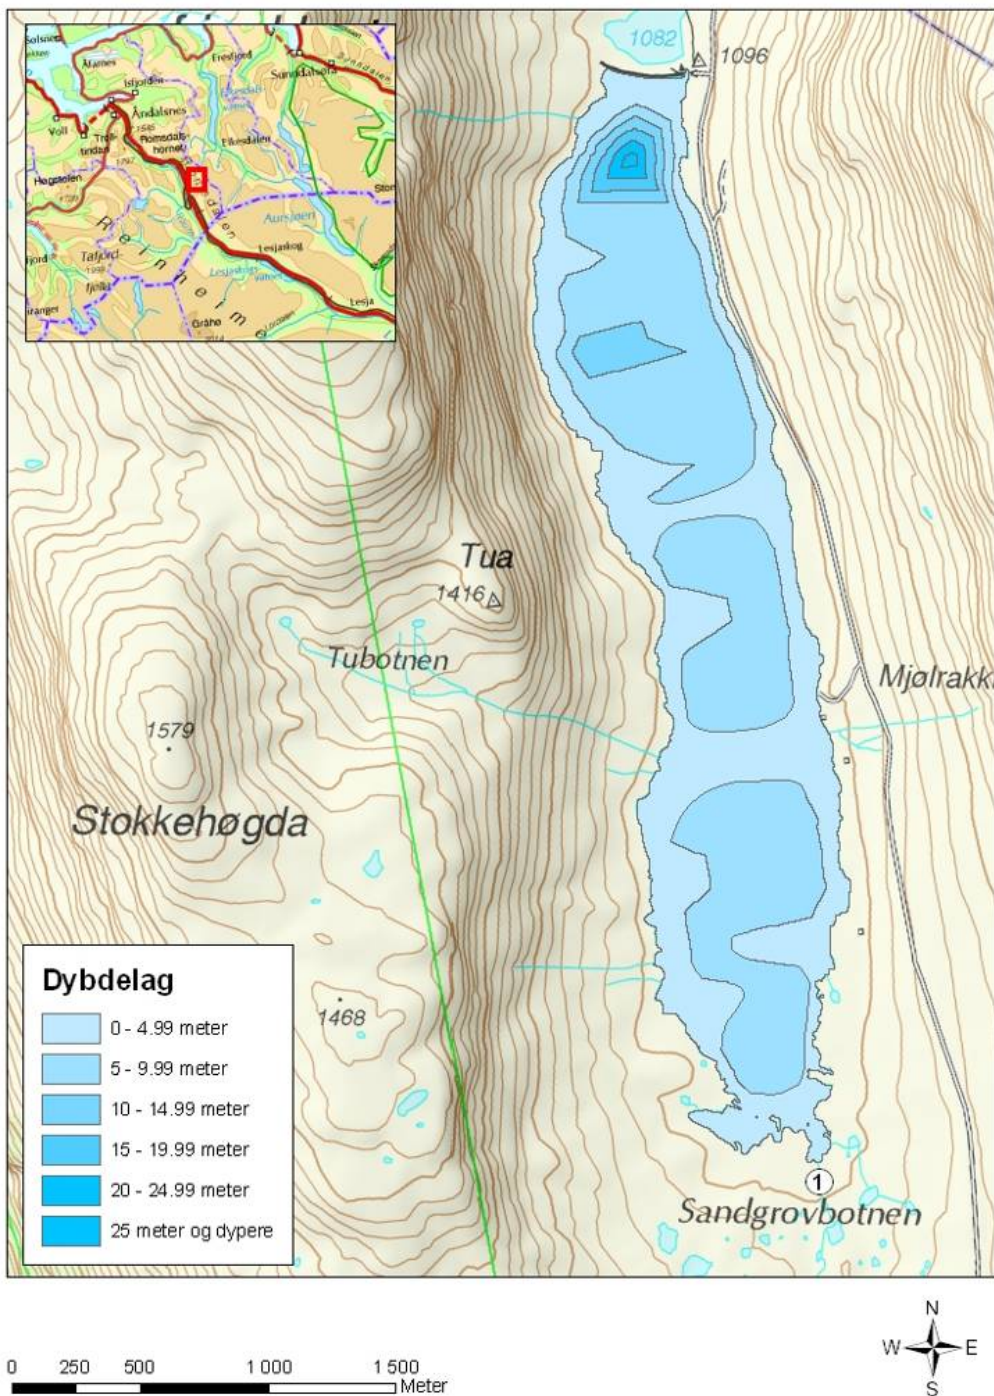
Solsnes
Åfarnes
Isfjorden
Åndalsnes
Eresfjord
Sunndalsøra
Voll
Trolltindan
Romsdalshornet
Eikesdalen
Høgstolen
Aursjøen
Storl
Reinheim
Lesjaskog
Tafjord
Lesjaskogsvatnet
Lesja
Gråhø
fjella
1082
1096
Tua
1416
Tubotnen
Mjølrakk
1579
Stokkehøgda
1468
1
Sandgrovbotnen

Dybdelag
0 - 4.99 meter
5 - 9.99 meter
10 - 14.99 meter
15 - 19.99 meter
20 - 24.99 meter
25 meter og dypere

N
W
E
S

0 250 500 1 000 1 500
Meter